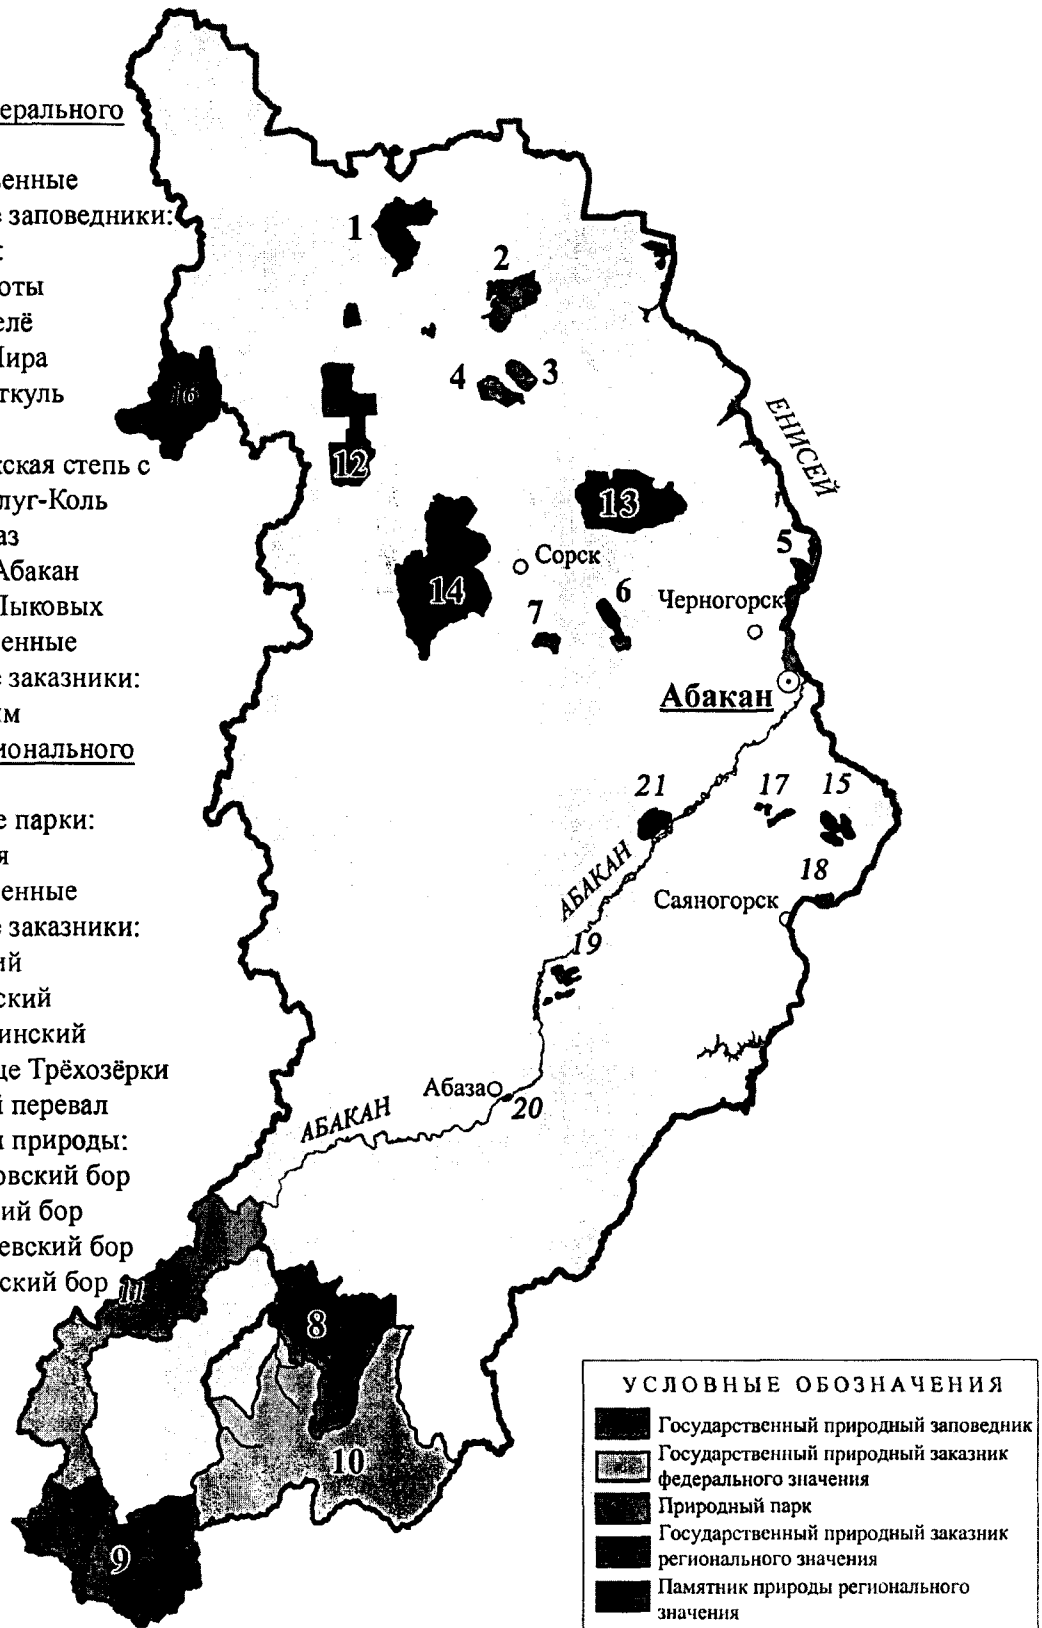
ерального

енные
 заповедники:
:
оты
елё
Ира
ткуль

ская степь с
луг-Коль
аз
Абакан
Ыковых
енные
 заказники:
м
ионального

 парки:
я
енные
 заказники:
ий
ский
инский
це Трёхозёрки
 перевал
 природы:
овский бор
ий бор
евский бор
ский бор

1
2
3
4
5
6
7
8
9
10
11
12
13
14
15
16
17
18
19
20
21

ЕНИСЕЙ
Сорск
Черногорск
Абакан
АБАКАН
Саяногорск
Абаза
АБАКАН

УСЛОВНЫЕ ОБОЗНАЧЕНИЯ
Государственный природный заповедник
Государственный природный заказник федерального значения
Природный парк
Государственный природный заказник регионального значения
Памятник природы регионального значения